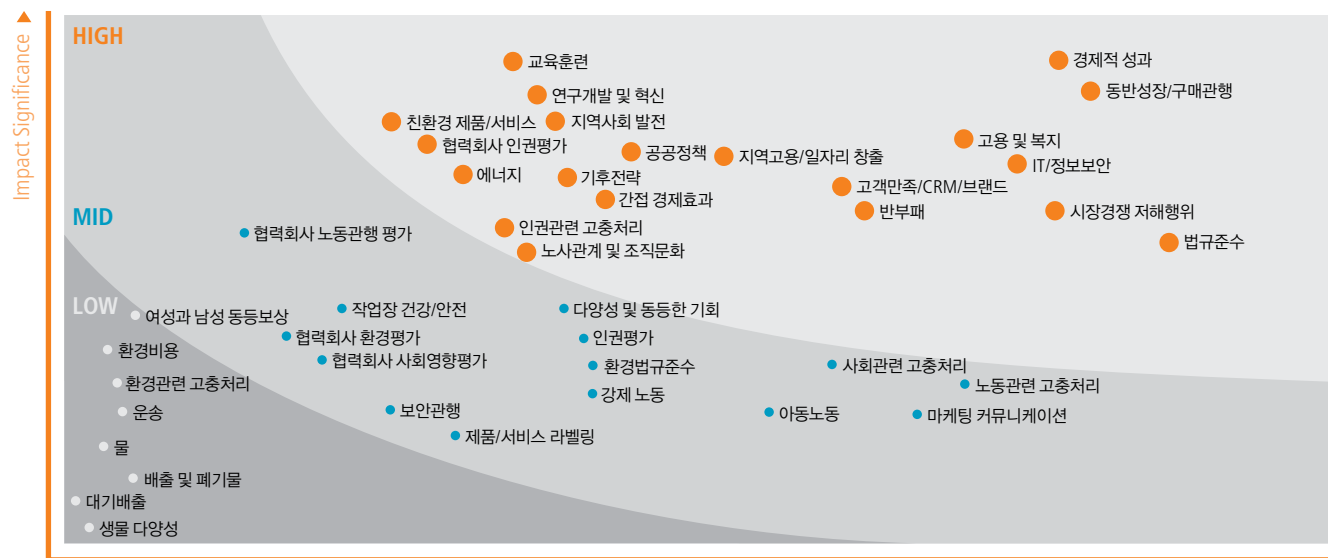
Impact Significance

HIGH

교육훈련
경제적 성과
동반성장/구매관행
연구개발 및 혁신
친환경 제품/서비스
지역사회 발전
협력회사 인권평가
공공정책
지역고용/일자리 창출
고용 및 복지
IT/정보보안
에너지
기후전략
고객만족/CRM/브랜드
간접 경제효과
반부패
시장경쟁 저해행위
인권관련 고충처리
법규준수
노사관계 및 조직문화

MID

협력회사 노동관행 평가

LOW

여성과 남성 동등보상
작업장 건강/안전
다양성 및 동등한 기회
협력회사 환경평가
인권평가
환경비용
협력회사 사회영향평가
환경법규준수
사회관련 고충처리
환경관련 고충처리
노동관련 고충처리
강제 노동
운송
보안관행
아동노동
마케팅 커뮤니케이션
제품/서비스 라벨링
물
배출 및 폐기물
대기배출
생물 다양성